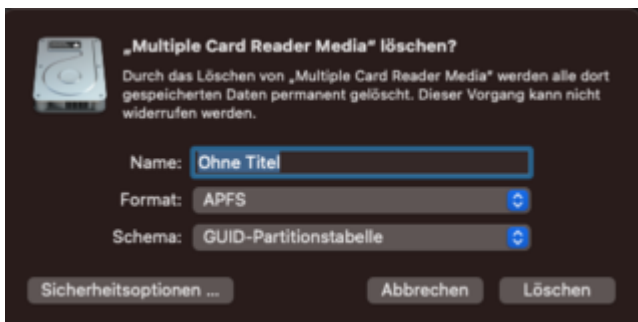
„Multiple Card Reader Media" löschen?

Durch das Löschen von „Multiple Card Reader Media" werden alle dort gespeicherten Daten permanent gelöscht. Dieser Vorgang kann nicht widerrufen werden.

Name: Ohne Titel

Format: APFS

Schema: GUID-Partitionstabelle

Sicherheitsoptionen ...

Abbrechen

Löschen